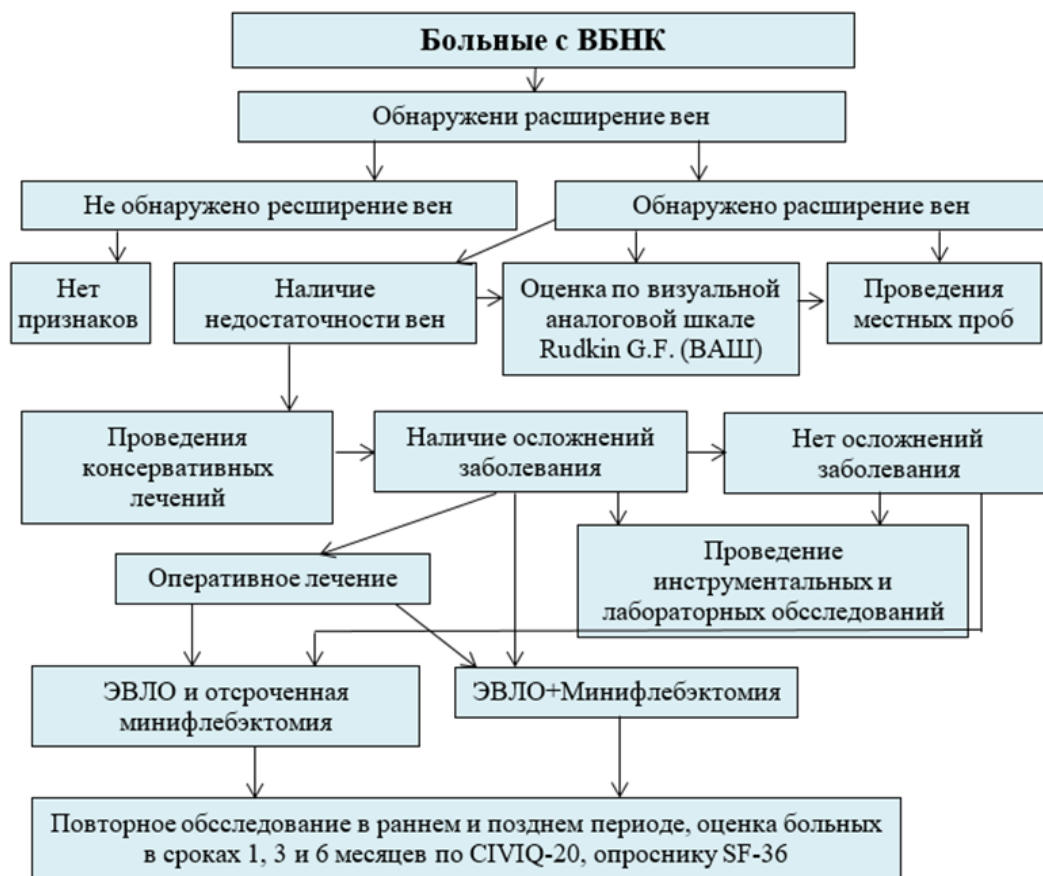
Больные с ВБНК

Обнаружени расширение вен

Не обнаружено ресширение вен

Обнаружено расширение вен

Нет признаков

Наличие недостаточности вен

Оценка по визуальной аналоговой шкале Rudkin G.F. (ВАШ)

Проведения местных проб

Проведения консервативных лечений

Наличие осложнений заболевания

Нет осложнений заболевания

Проведение инструментальных и лабораторных обсследований

Оперативное лечение

ЭВЛО и отсроченная минифлебэктомия

ЭВЛО+Минифлебэктомия

Повторное обсследование в раннем и позднем периоде, оценка больных в сроках 1, 3 и 6 месяцев по CIVIQ-20, опроснику SF-36